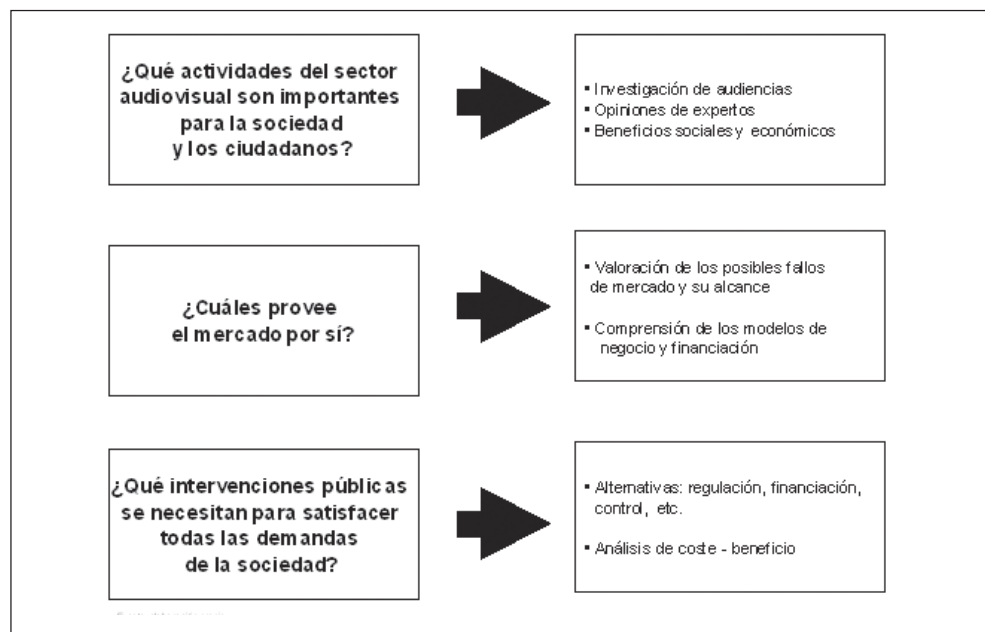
¿Qué actividades del sector audiovisual son importantes para la sociedad y los ciudadanos?

▪ Investigación de audiencias
▪ Opiniones de expertos
▪ Beneficios sociales y económicos

¿Cuáles provee el mercado por sí?

▪ Valoración de los posibles fallos de mercado y su alcance

▪ Comprensión de los modelos de negocio y financiación

¿Qué intervenciones públicas se necesitan para satisfacer todas las demandas de la sociedad?

▪ Alternativas: regulación, financiación, control, etc.

▪ Análisis de coste - beneficio

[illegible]